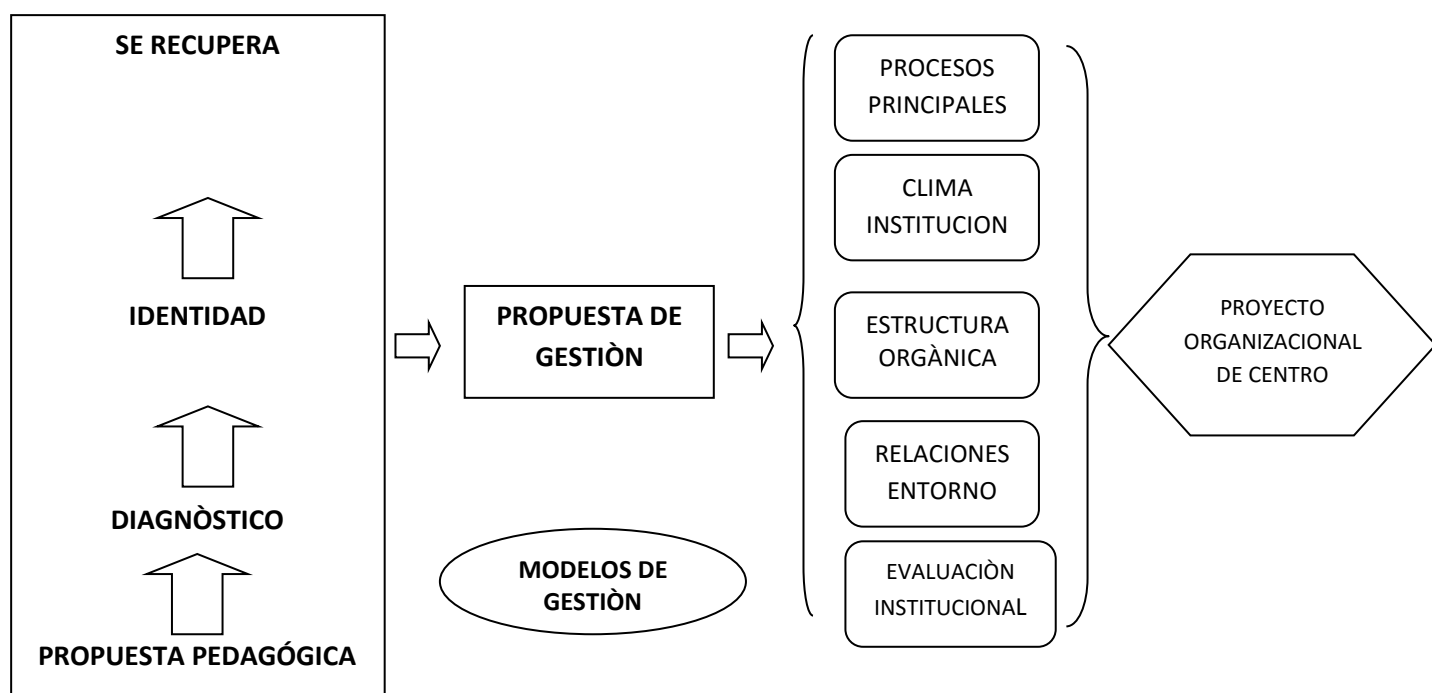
SE RECUPERA

IDENTIDAD

DIAGNÒSTICO

PROPUESTA PEDAGÓGICA

PROPUESTA DE GESTIÒN

MODELOS DE GESTIÒN

PROCESOS PRINCIPALES

CLIMA INSTITUCION

ESTRUCTURA ORGÀNICA

RELACIONES ENTORNO

EVALUACIÒN INSTITUCIONAL

PROYECTO ORGANIZACIONAL DE CENTRO